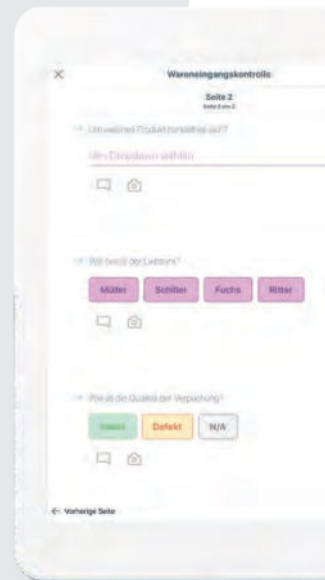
×

Wareneingangskontrolle

Seite 2
Seite 2 von 2

Um welches Produkt handelt es sich?

Um Dropdown wählen

Wer bringt die Lieferung?

Müller Schiller Fuchs Ritter

Wie ist die Qualität der Verpackung?

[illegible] Defekt N/A

← Vorherige Seite